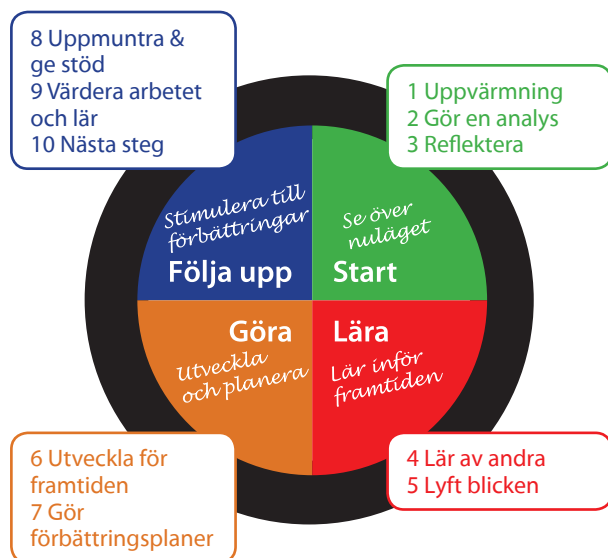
8 Uppmuntra & ge stöd
9 Värdera arbetet och lär
10 Nästa steg

1 Uppvärmning
2 Gör en analys
3 Reflektera

Stimulera till förbättringar
Följa upp

Se över nuläget
Start

Göra
Utveckla och planera

Lära
Lär inför framtiden

6 Utveckla för framtiden
7 Gör förbättringsplaner

4 Lär av andra
5 Lyft blicken